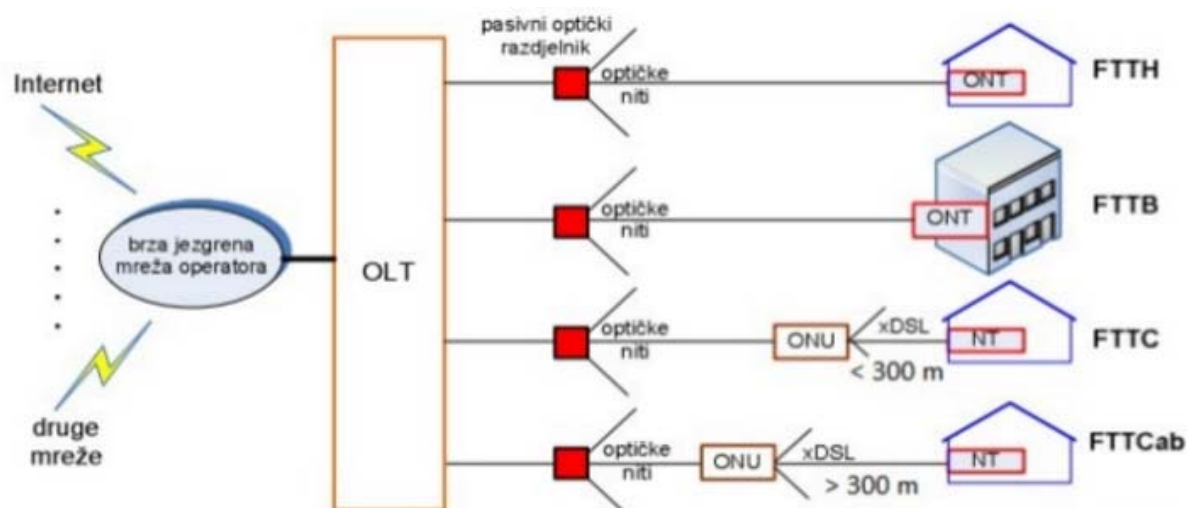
Internet

druge mreže

brza jezgrena mreža operatora

OLT

pasivni optički razdjelnik

optičke niti

ONT

FTTH

optičke niti

ONT

FTTB

optičke niti

ONU

xDSL

< 300 m

NT

FTTC

optičke niti

ONU

xDSL

> 300 m

NT

FTTCab